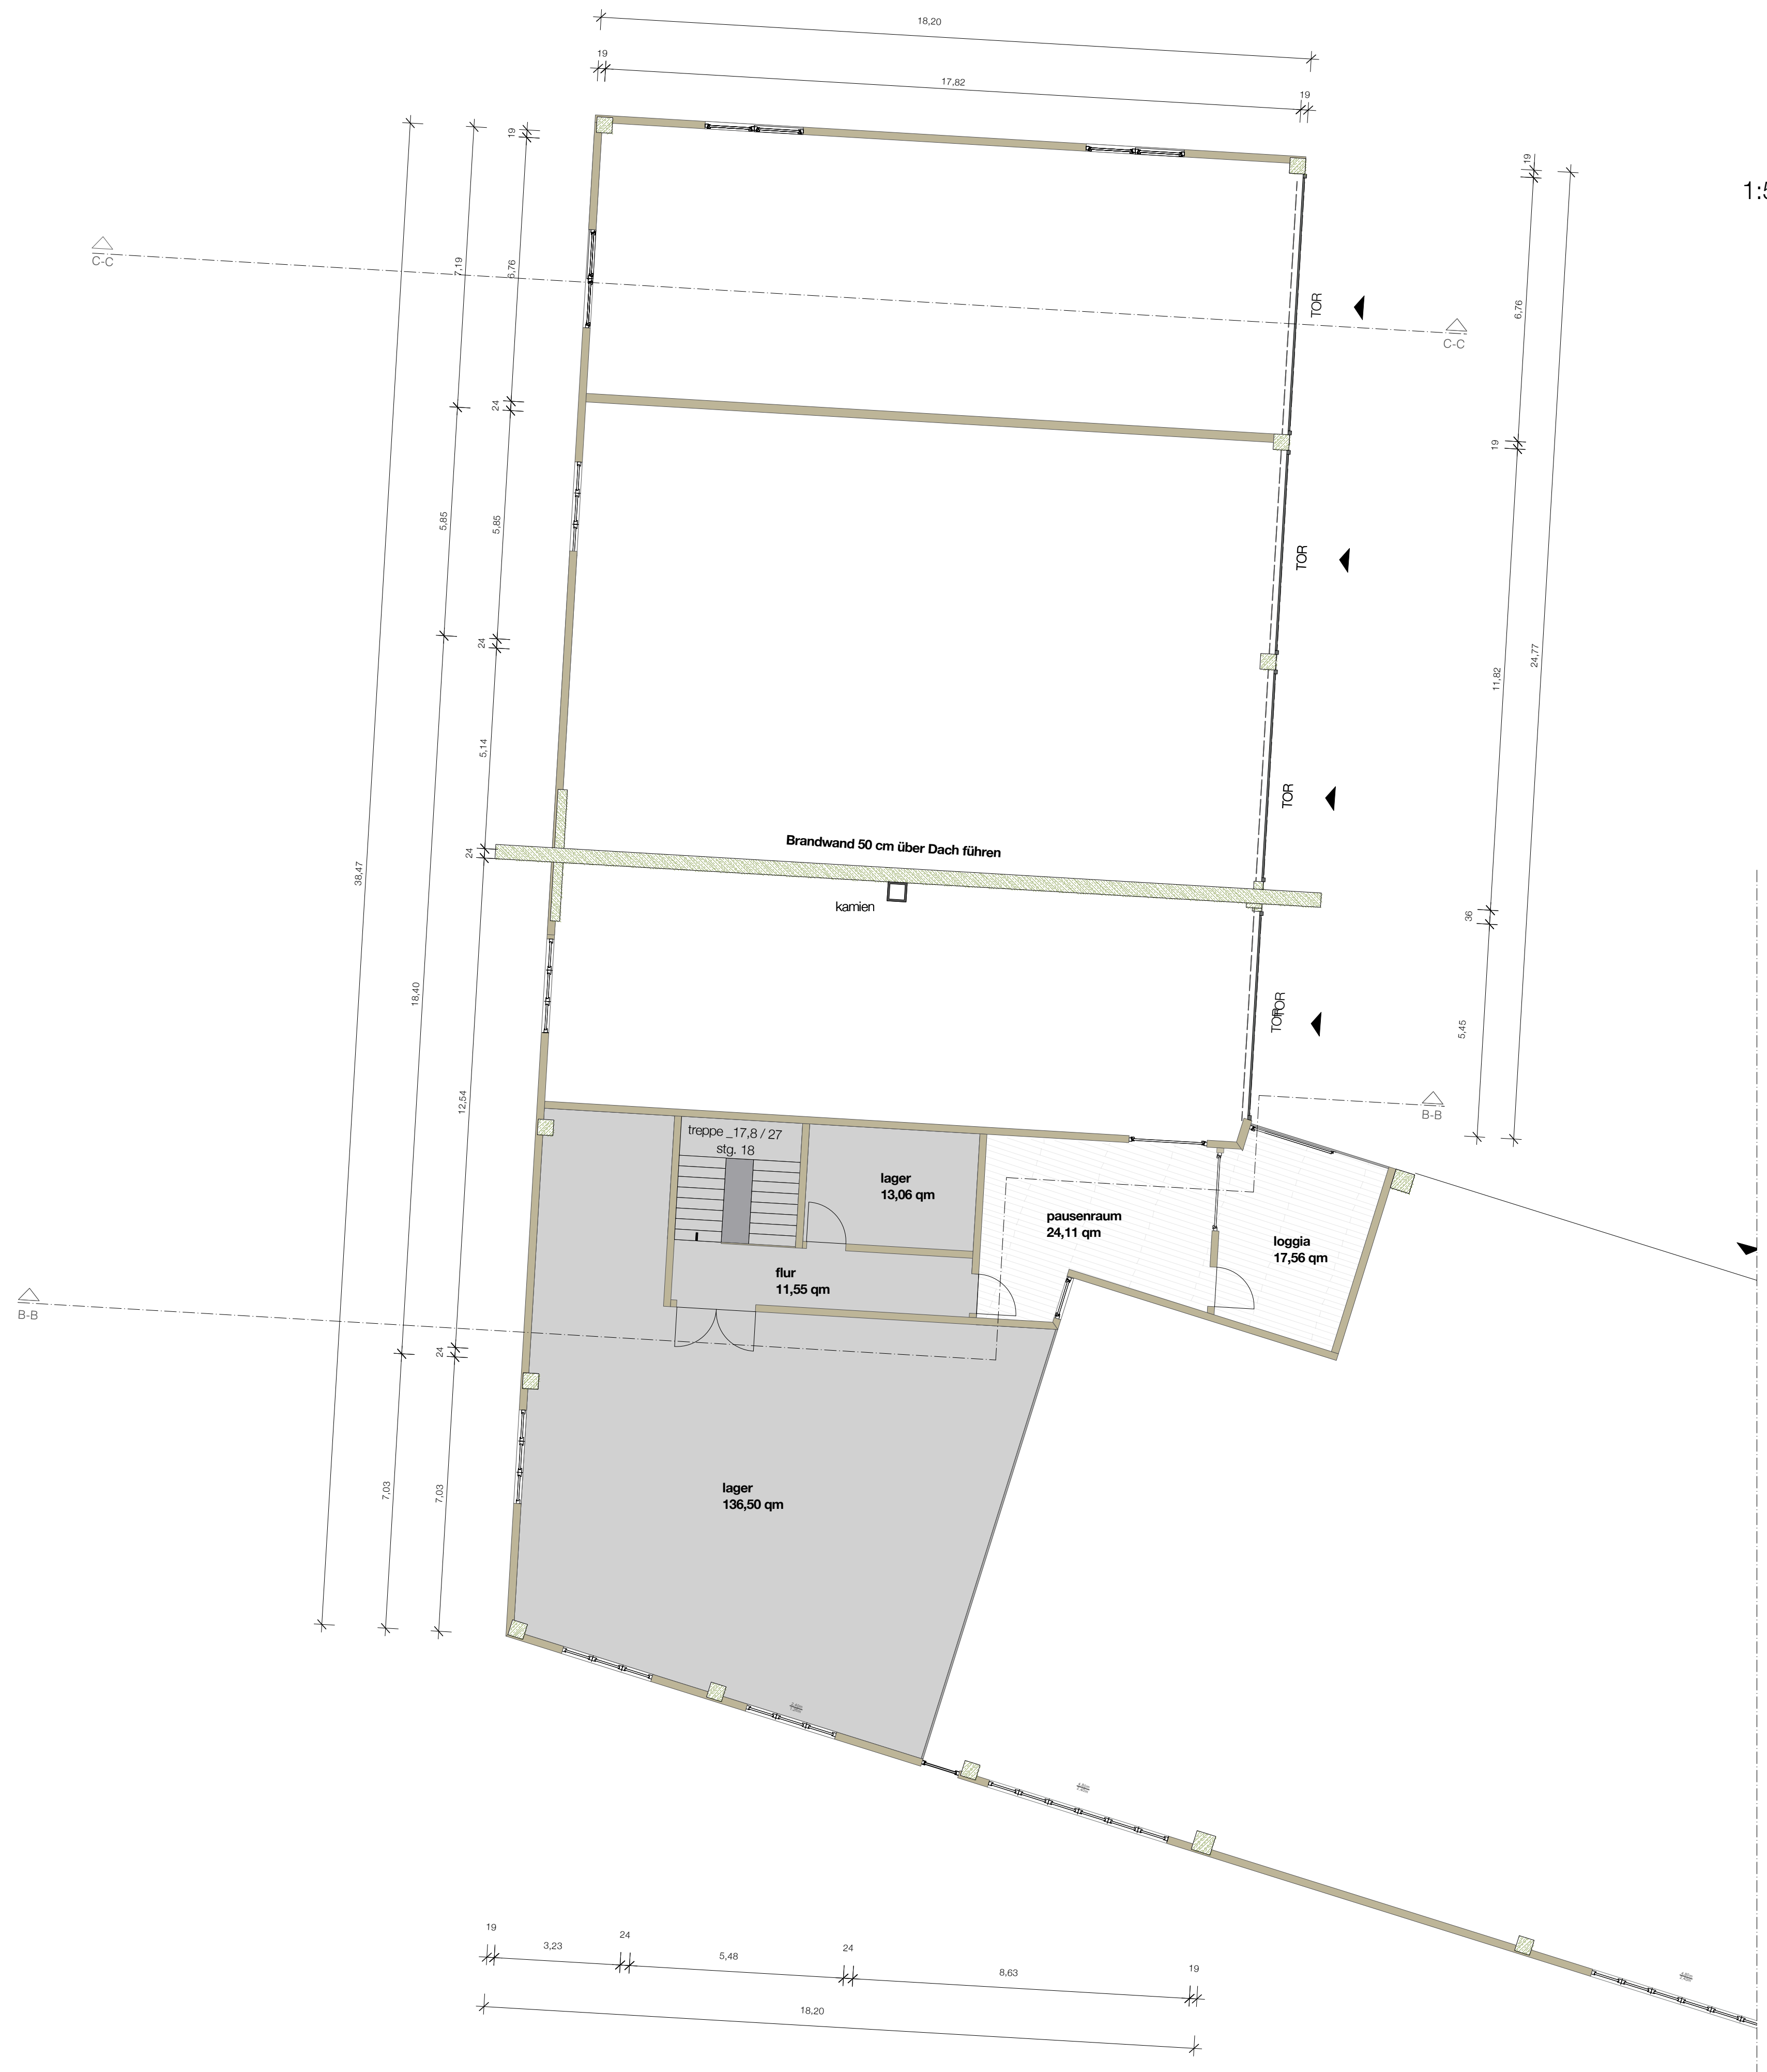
18,20

19

17,82

19

1:5

C-C

C-C

7,19

6,76

19

TOR

6,76

24

24

19

5,85

5,85

TOR

24

24

11,82

24,77

5,14

TOR

Brandwand 50 cm über Dach führen

24

38,47

kamien

36

18,40

TOR TOR

5,45

B-B

12,54

treppe _17,8 / 27
stg. 18

lager
13,06 qm

pausenraum
24,11 qm

loggia
17,56 qm

flur
11,55 qm

B-B

24

lager
136,50 qm

7,03

7,03

19

3,23

24

5,48

24

8,63

19

18,20